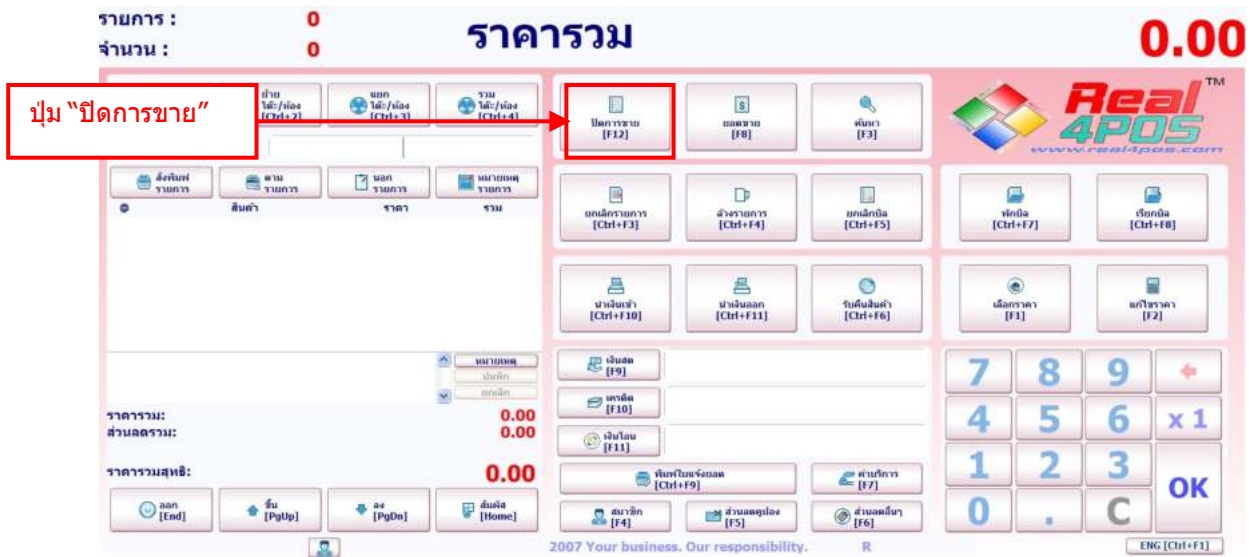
รายการ : 0
จำนวน : 0
ราคารวม
0.00

ปุ่ม "ปิดการขาย"

ย้าย โต๊ะ/ห้อง [Ctrl+2]
แยก โต๊ะ/ห้อง [Ctrl+3]
รวม โต๊ะ/ห้อง [Ctrl+4]

ปิดการขาย [F12]
ยอดขาย [F8]
ค้นหา [F3]

Real 4POS TM
www.real4pos.com

สั่งพิมพ์ รายการ
ตาม รายการ
นอก รายการ
หมายเหตุ รายการ

สินค้า ราคา รวม

ยกเลิกรายการ [Ctrl+F3]
ล้างรายการ [Ctrl+F4]
ยกเลิกบิล [Ctrl+F5]

พักบิล [Ctrl+F7]
เรียกบิล [Ctrl+F8]

นำเงินเข้า [Ctrl+F10]
นำเงินออก [Ctrl+F11]
รับคืนสินค้า [Ctrl+F6]

เลือกราคา [F1]
แก้ไขราคา [F2]

หมายเหตุ
บันทึก
ยกเลิก

เงินสด [F9]
เครดิต [F10]
เงินโอน [F11]

7 8 9
4 5 6 x 1
1 2 3 OK
0 . C

ราคารวม: 0.00
ส่วนลดรวม: 0.00
ราคารวมสุทธิ: 0.00

พิมพ์ใบแจ้งยอด [Ctrl+F9]
ค่าบริการ [F7]

ออก [End]
ขึ้น [PgUp]
ลง [PgDn]
สัมผัส [Home]

สมาชิก [F4]
ส่วนลดคูปอง [F5]
ส่วนลดอื่นๆ [F6]

2007 Your business. Our responsibility. R
ENG [Ctrl+F1]